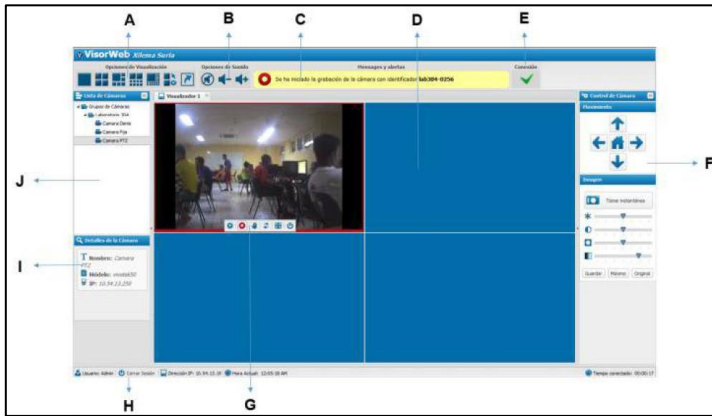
A
B
C
D
E
F
G
H
I
J

VisorWeb Xilema Suria

Opciones de Visualización
Opciones de Sonido
Mensajes y alertas
Conexión

Se ha iniciado la grabación de la cámara con identificador lab304-0256

Lista de Cámaras
Grupos de Cámaras
Laboratorio 304
Camara Domo
Camara Fija
Camara PTZ

Visualizador 1

Control de Cámara
Movimiento
Imagen
Tomar instantánea
Guardar
Máximo
Original

Detalles de la Cámara
Nombre: Camara PTZ
Modelo: vivotek50
IP: 10.34.13.250

Usuario: Admin
Cerrar Sesión
Dirección IP: 10.34.13.10
Hora Actual: 12:05:18 AM
Tiempo conectado: 00:00:17